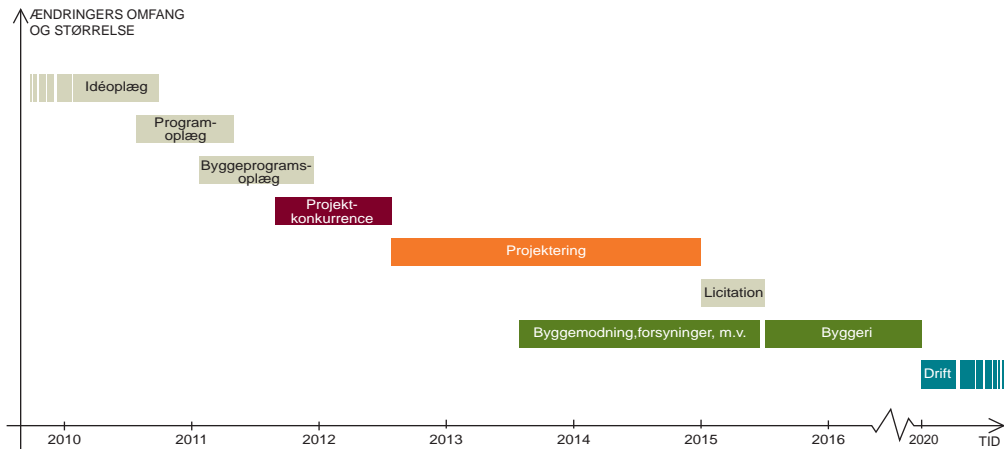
ÆNDRINGERS OMFANG OG STØRRELSE

Idéoplæg

Program-oplæg

Byggeprograms-oplæg

Projekt-konkurrence

Projektering

Licitation

Byggemodning,forsyninger, m.v.

Byggeri

Drift

2010
2011
2012
2013
2014
2015
2016
2020
TID